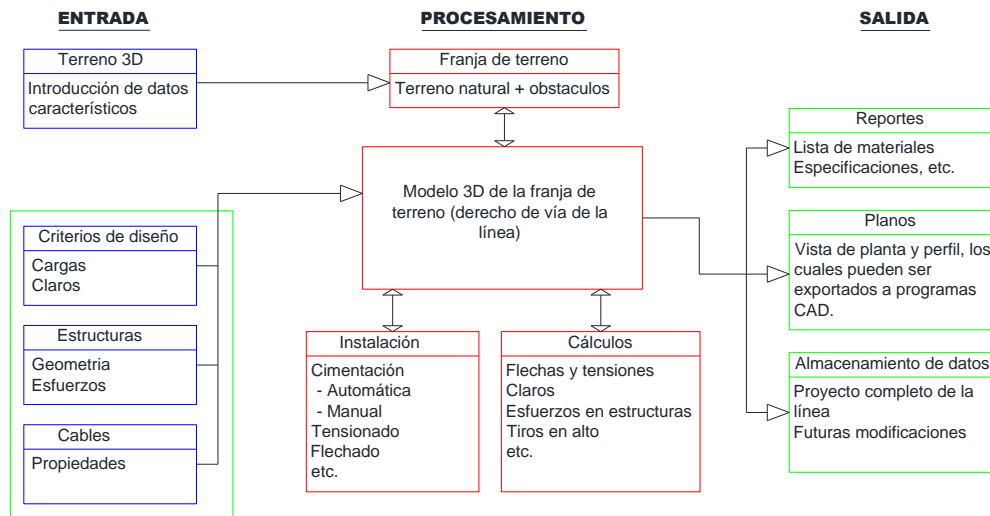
ENTRADA

PROCESAMIENTO

SALIDA

Terreno 3D
Introducción de datos característicos

Franja de terreno
Terreno natural + obstaculos

Modelo 3D de la franja de terreno (derecho de vía de la línea)

Criterios de diseño
Cargas
Claros

Estructuras
Geometria
Esfuerzos

Cables
Propiedades

Instalación
Cimentación
- Automática
- Manual
Tensionado
Flechado
etc.

Cálculos
Flechas y tensiones
Claros
Esfuerzos en estructuras
Tiros en alto
etc.

Reportes
Lista de materiales
Especificaciones, etc.

Planos
Vista de planta y perfil, los cuales pueden ser exportados a programas CAD.

Almacenamiento de datos
Proyecto completo de la línea
Futuras modificaciones